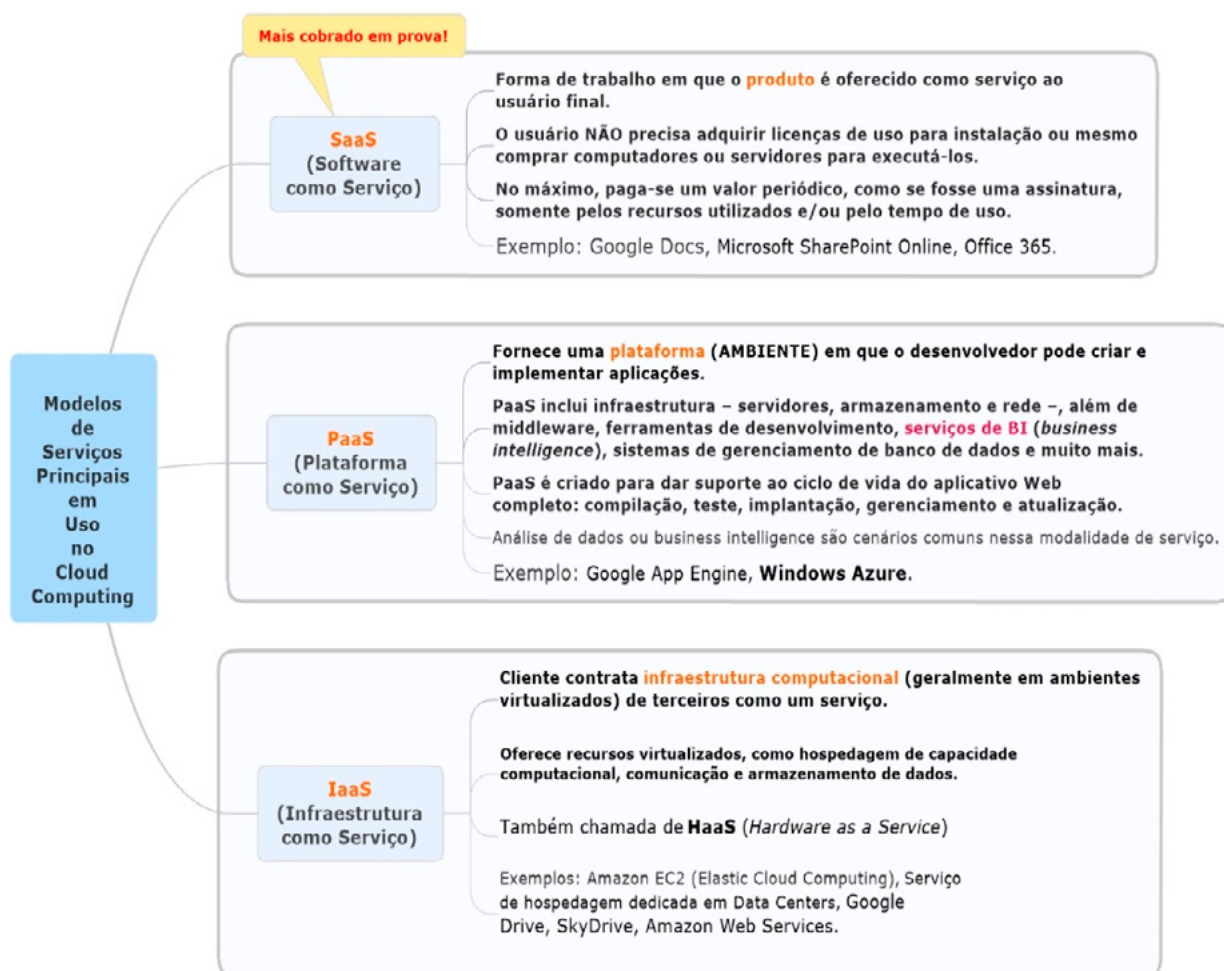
Modelos de Serviços Principais em Uso no Cloud Computing

Mais cobrado em prova!

SaaS (Software como Serviço)

Forma de trabalho em que o produto é oferecido como serviço ao usuário final.

O usuário NÃO precisa adquirir licenças de uso para instalação ou mesmo comprar computadores ou servidores para executá-los.

No máximo, paga-se um valor periódico, como se fosse uma assinatura, somente pelos recursos utilizados e/ou pelo tempo de uso.

Exemplo: Google Docs, Microsoft SharePoint Online, Office 365.

PaaS (Plataforma como Serviço)

Fornece uma plataforma (AMBIENTE) em que o desenvolvedor pode criar e implementar aplicações.

PaaS inclui infraestrutura – servidores, armazenamento e rede –, além de middleware, ferramentas de desenvolvimento, serviços de BI (*business intelligence*), sistemas de gerenciamento de banco de dados e muito mais.

PaaS é criado para dar suporte ao ciclo de vida do aplicativo Web completo: compilação, teste, implantação, gerenciamento e atualização.

Análise de dados ou business intelligence são cenários comuns nessa modalidade de serviço.

Exemplo: Google App Engine, **Windows Azure**.

IaaS (Infraestrutura como Serviço)

Cliente contrata infraestrutura computacional (geralmente em ambientes virtualizados) de terceiros como um serviço.

Oferece recursos virtualizados, como hospedagem de capacidade computacional, comunicação e armazenamento de dados.

Também chamada de **HaaS** (*Hardware as a Service*)

Exemplos: Amazon EC2 (Elastic Cloud Computing), Serviço de hospedagem dedicada em Data Centers, Google Drive, SkyDrive, Amazon Web Services.